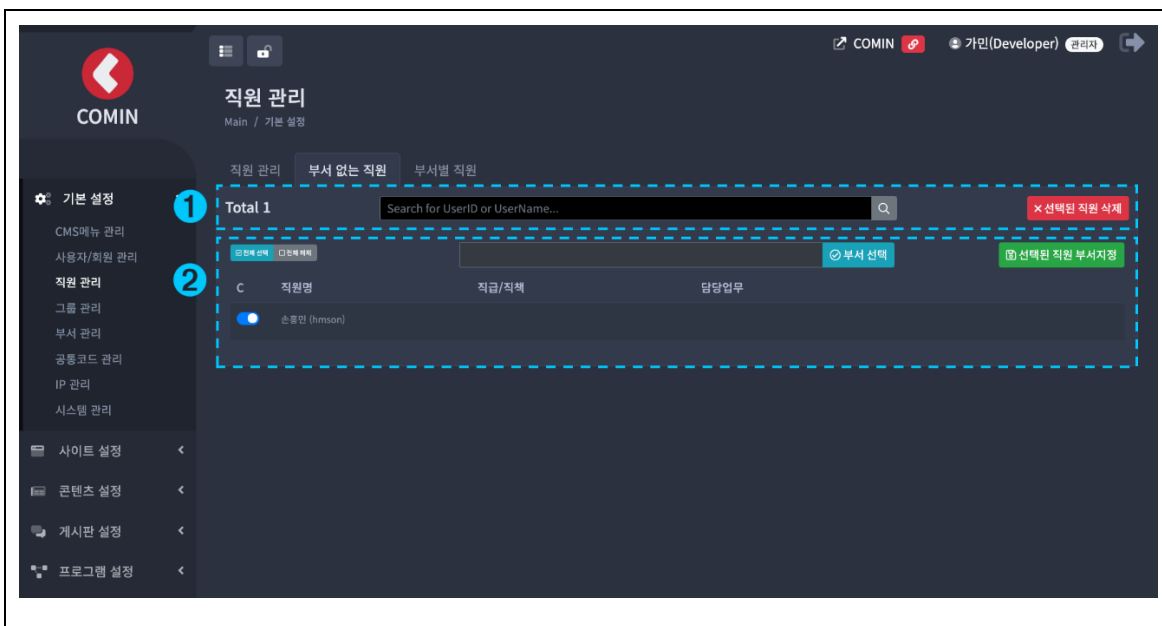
COMIN

기본 설정
CMS메뉴 관리
사용자/회원 관리
직원 관리
그룹 관리
부서 관리
공통코드 관리
IP 관리
시스템 관리
사이트 설정
콘텐츠 설정
게시판 설정
프로그램 설정

COMIN
가민(Developer) 관리자

직원 관리
Main / 기본 설정

직원 관리 | 부서 없는 직원 | 부서별 직원

1
Total 1
Search for UserID or UserName...
✕ 선택된 직원 삭제

2
전체 선택 | 전체 해제
부서 선택
선택된 직원 부서지정

| C | 직원명 | 직급/직책 | 담당업무 |
|---|---|---|---|
| | 손흥민 (hmson) | | |